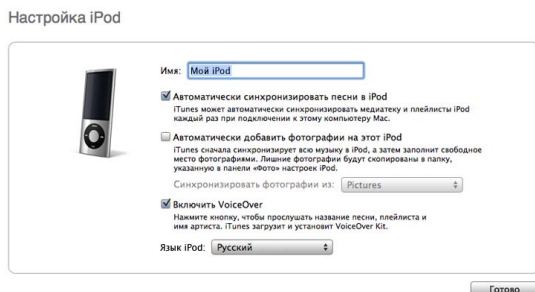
Настройка iPod

Имя: Мой iPod

Автоматически синхронизировать песни в iPod
iTunes может автоматически синхронизировать медиатеку и плейлисты iPod каждый раз при подключении к этому компьютеру Mac.

Автоматически добавить фотографии на этот iPod
iTunes сначала синхронизирует всю музыку в iPod, а затем заполнит свободное место фотографиями. Лишние фотографии будут скопированы в папку, указанную в панели «Фото» настроек iPod.

Синхронизировать фотографии из: Pictures

Включить VoiceOver
Нажмите кнопку, чтобы прослушать название песни, плейлиста и имя артиста. iTunes загрузит и установит VoiceOver Kit.

Язык iPod: Русский

Готово